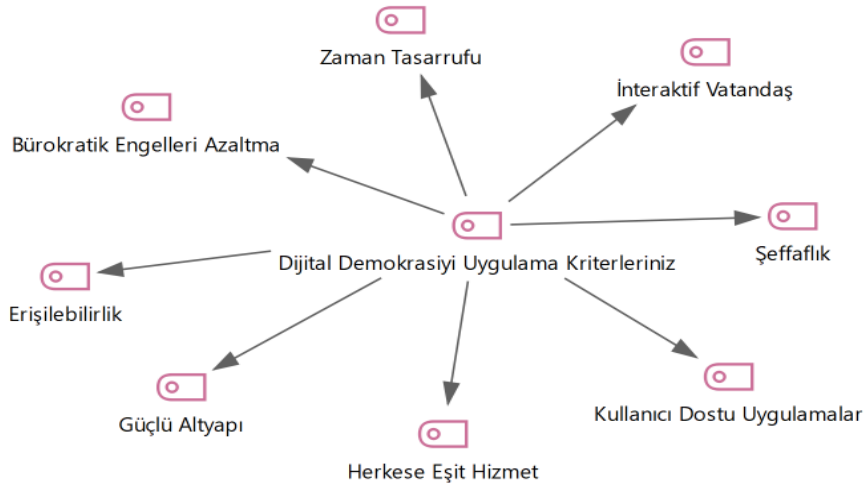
Zaman Tasarrufu

İnteraktif Vatandaş

Bürokratik Engelleri Azaltma

Şeffaflık

Dijital Demokrasiyi Uygulama Kriterleriniz

Erişilebilirlik

Güçlü Altyapı

Kullanıcı Dostu Uygulamalar

Herkese Eşit Hizmet